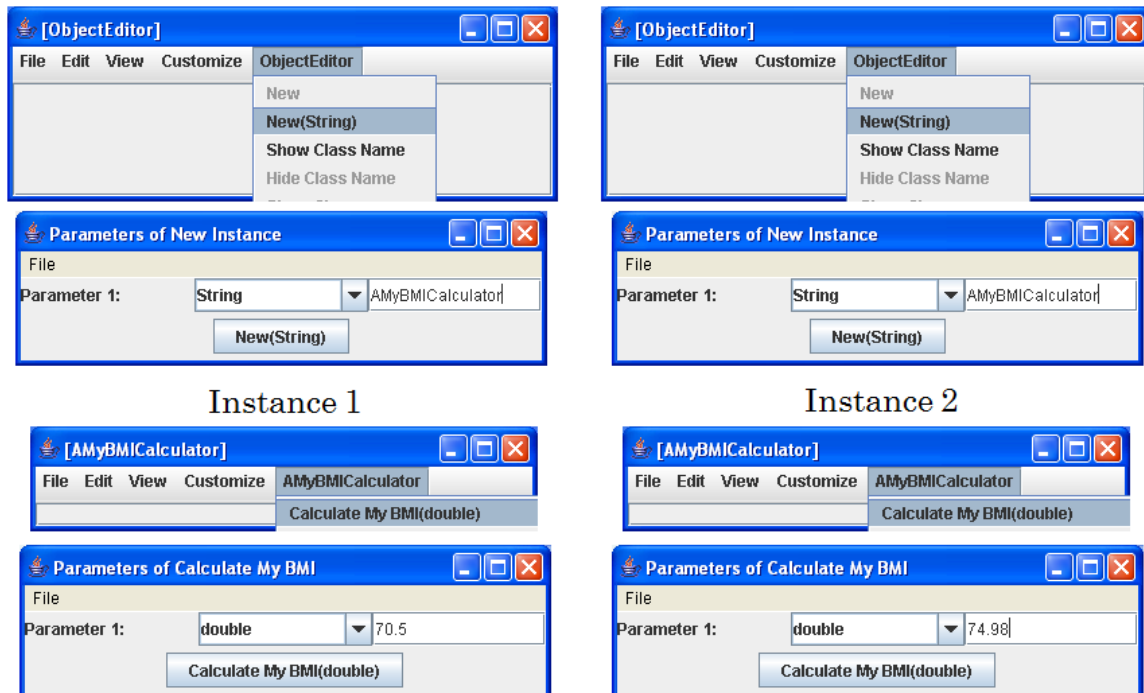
[ObjectEditor]
File Edit View Customize ObjectEditor
New
New(String)
Show Class Name
Hide Class Name

Parameters of New Instance
File
Parameter 1: String AMyBMICalculator
New(String)

Instance 1

[AMyBMICalculator]
File Edit View Customize AMyBMICalculator
Calculate My BMI(double)

Parameters of Calculate My BMI
File
Parameter 1: double 70.5
Calculate My BMI(double)

[ObjectEditor]
File Edit View Customize ObjectEditor
New
New(String)
Show Class Name
Hide Class Name

Parameters of New Instance
File
Parameter 1: String AMyBMICalculator
New(String)

Instance 2

[AMyBMICalculator]
File Edit View Customize AMyBMICalculator
Calculate My BMI(double)

Parameters of Calculate My BMI
File
Parameter 1: double 74.98
Calculate My BMI(double)